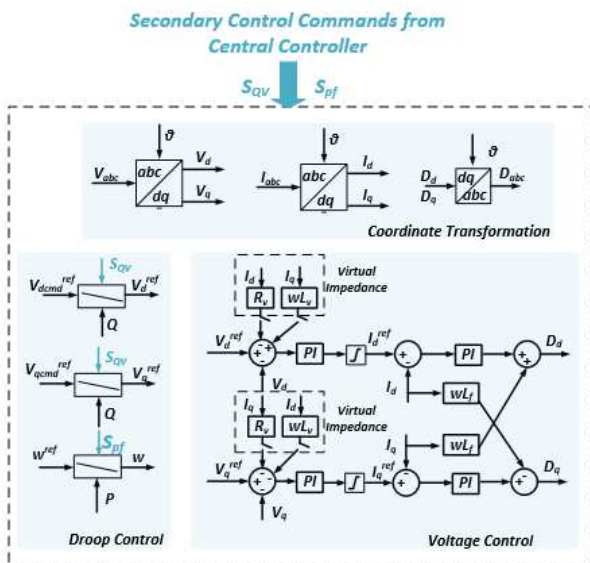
Secondary Control Commands from Central Controller

$S_{QV}$ $S_{pf}$

$\vartheta$ $V_{abc}$ abc dq $V_d$ $V_q$

$\vartheta$ $I_{abc}$ abc dq $I_d$ $I_q$

$\vartheta$ $D_d$ $D_q$ dq abc $D_{abc}$

Coordinate Transformation

$S_{QV}$ $V_{dcmd}^{ref}$ $V_d^{ref}$ Q

$S_{QV}$ $V_{qcmd}^{ref}$ $V_q^{ref}$ Q

$S_{pf}$ $w^{ref}$ w P

Droop Control

$I_d$ $I_q$ $R_v$ $wL_v$ Virtual Impedance

$V_d^{ref}$ + - - PI $\int$ $I_d^{ref}$ + - PI + + $D_d$

$V_d$ $I_d$ $wL_f$

$I_q$ $I_d$ $R_v$ $wL_v$ Virtual Impedance

$I_q$ $wL_f$

$V_q^{ref}$ + - - PI $\int$ $I_q^{ref}$ + - PI + - $D_q$

$V_q$

Voltage Control